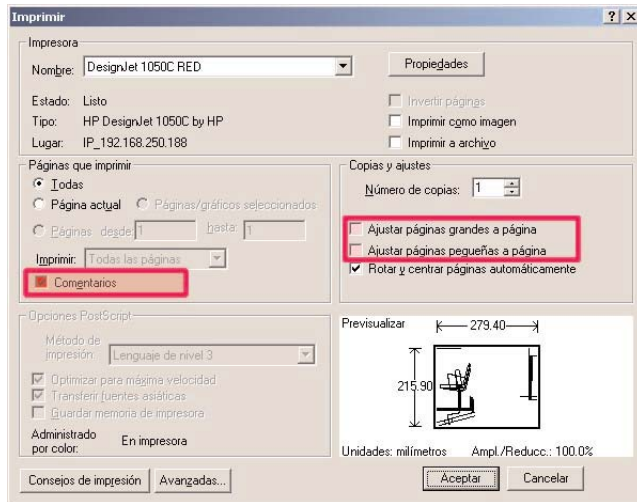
Imprimir ? X

Impresora
Nombre: DesignJet 1050C RED
Propiedades
Estado: Listo
Tipo: HP DesignJet 1050C by HP
Lugar: IP_192.168.250.188
Invertir páginas
Imprimir como imagen
Imprimir a archivo

Páginas que imprimir
Todas
Página actual
Páginas/gráficos seleccionados
Páginas desde: 1 hasta: 1
Imprimir: Todas las páginas
Comentarios

Copias y ajustes
Número de copias: 1
Ajustar páginas grandes a página
Ajustar páginas pequeñas a página
Rotar y centrar páginas automáticamente

Opciones PostScript
Método de impresión: Lenguaje de nivel 3
Optimizar para máxima velocidad
Transferir fuentes asiáticas
Guardar memoria de impresora
Administrado por color: En impresora

Previsualizar
279.40
215.90
Unidades: milímetros
Ampl./Reducc.: 100.0%

Consejos de impresión
Avanzadas...
Aceptar
Cancelar